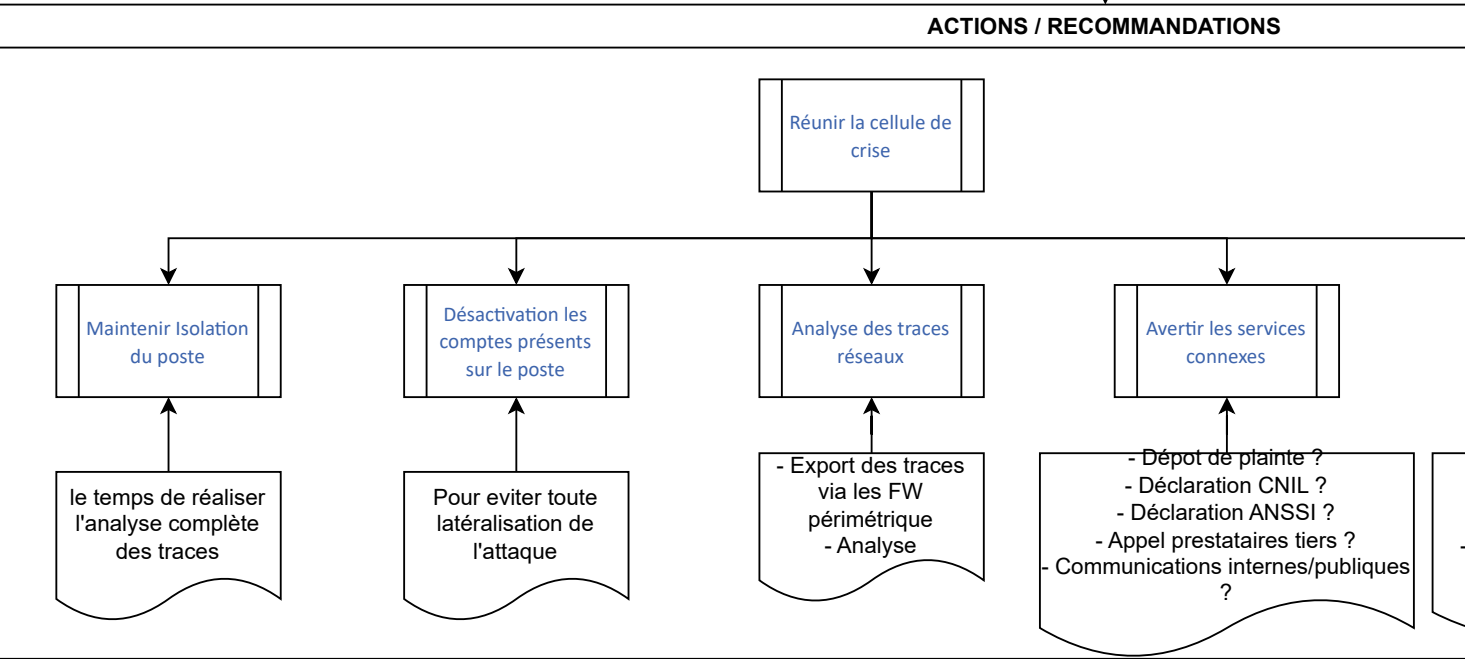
ACTIONS / RECOMMANDATIONS

Réunir la cellule de crise

Maintenir Isolation du poste

Désactivation les comptes présents sur le poste

Analyse des traces réseaux

Avertir les services connexes

le temps de réaliser l'analyse complète des traces

Pour eviter toute latéralisation de l'attaque

- Export des traces via les FW périmétrique
- Analyse

- Dépot de plainte ?
- Déclaration CNIL ?
- Déclaration ANSSI ?
- Appel prestataires tiers ?
- Communications internes/publiques ?